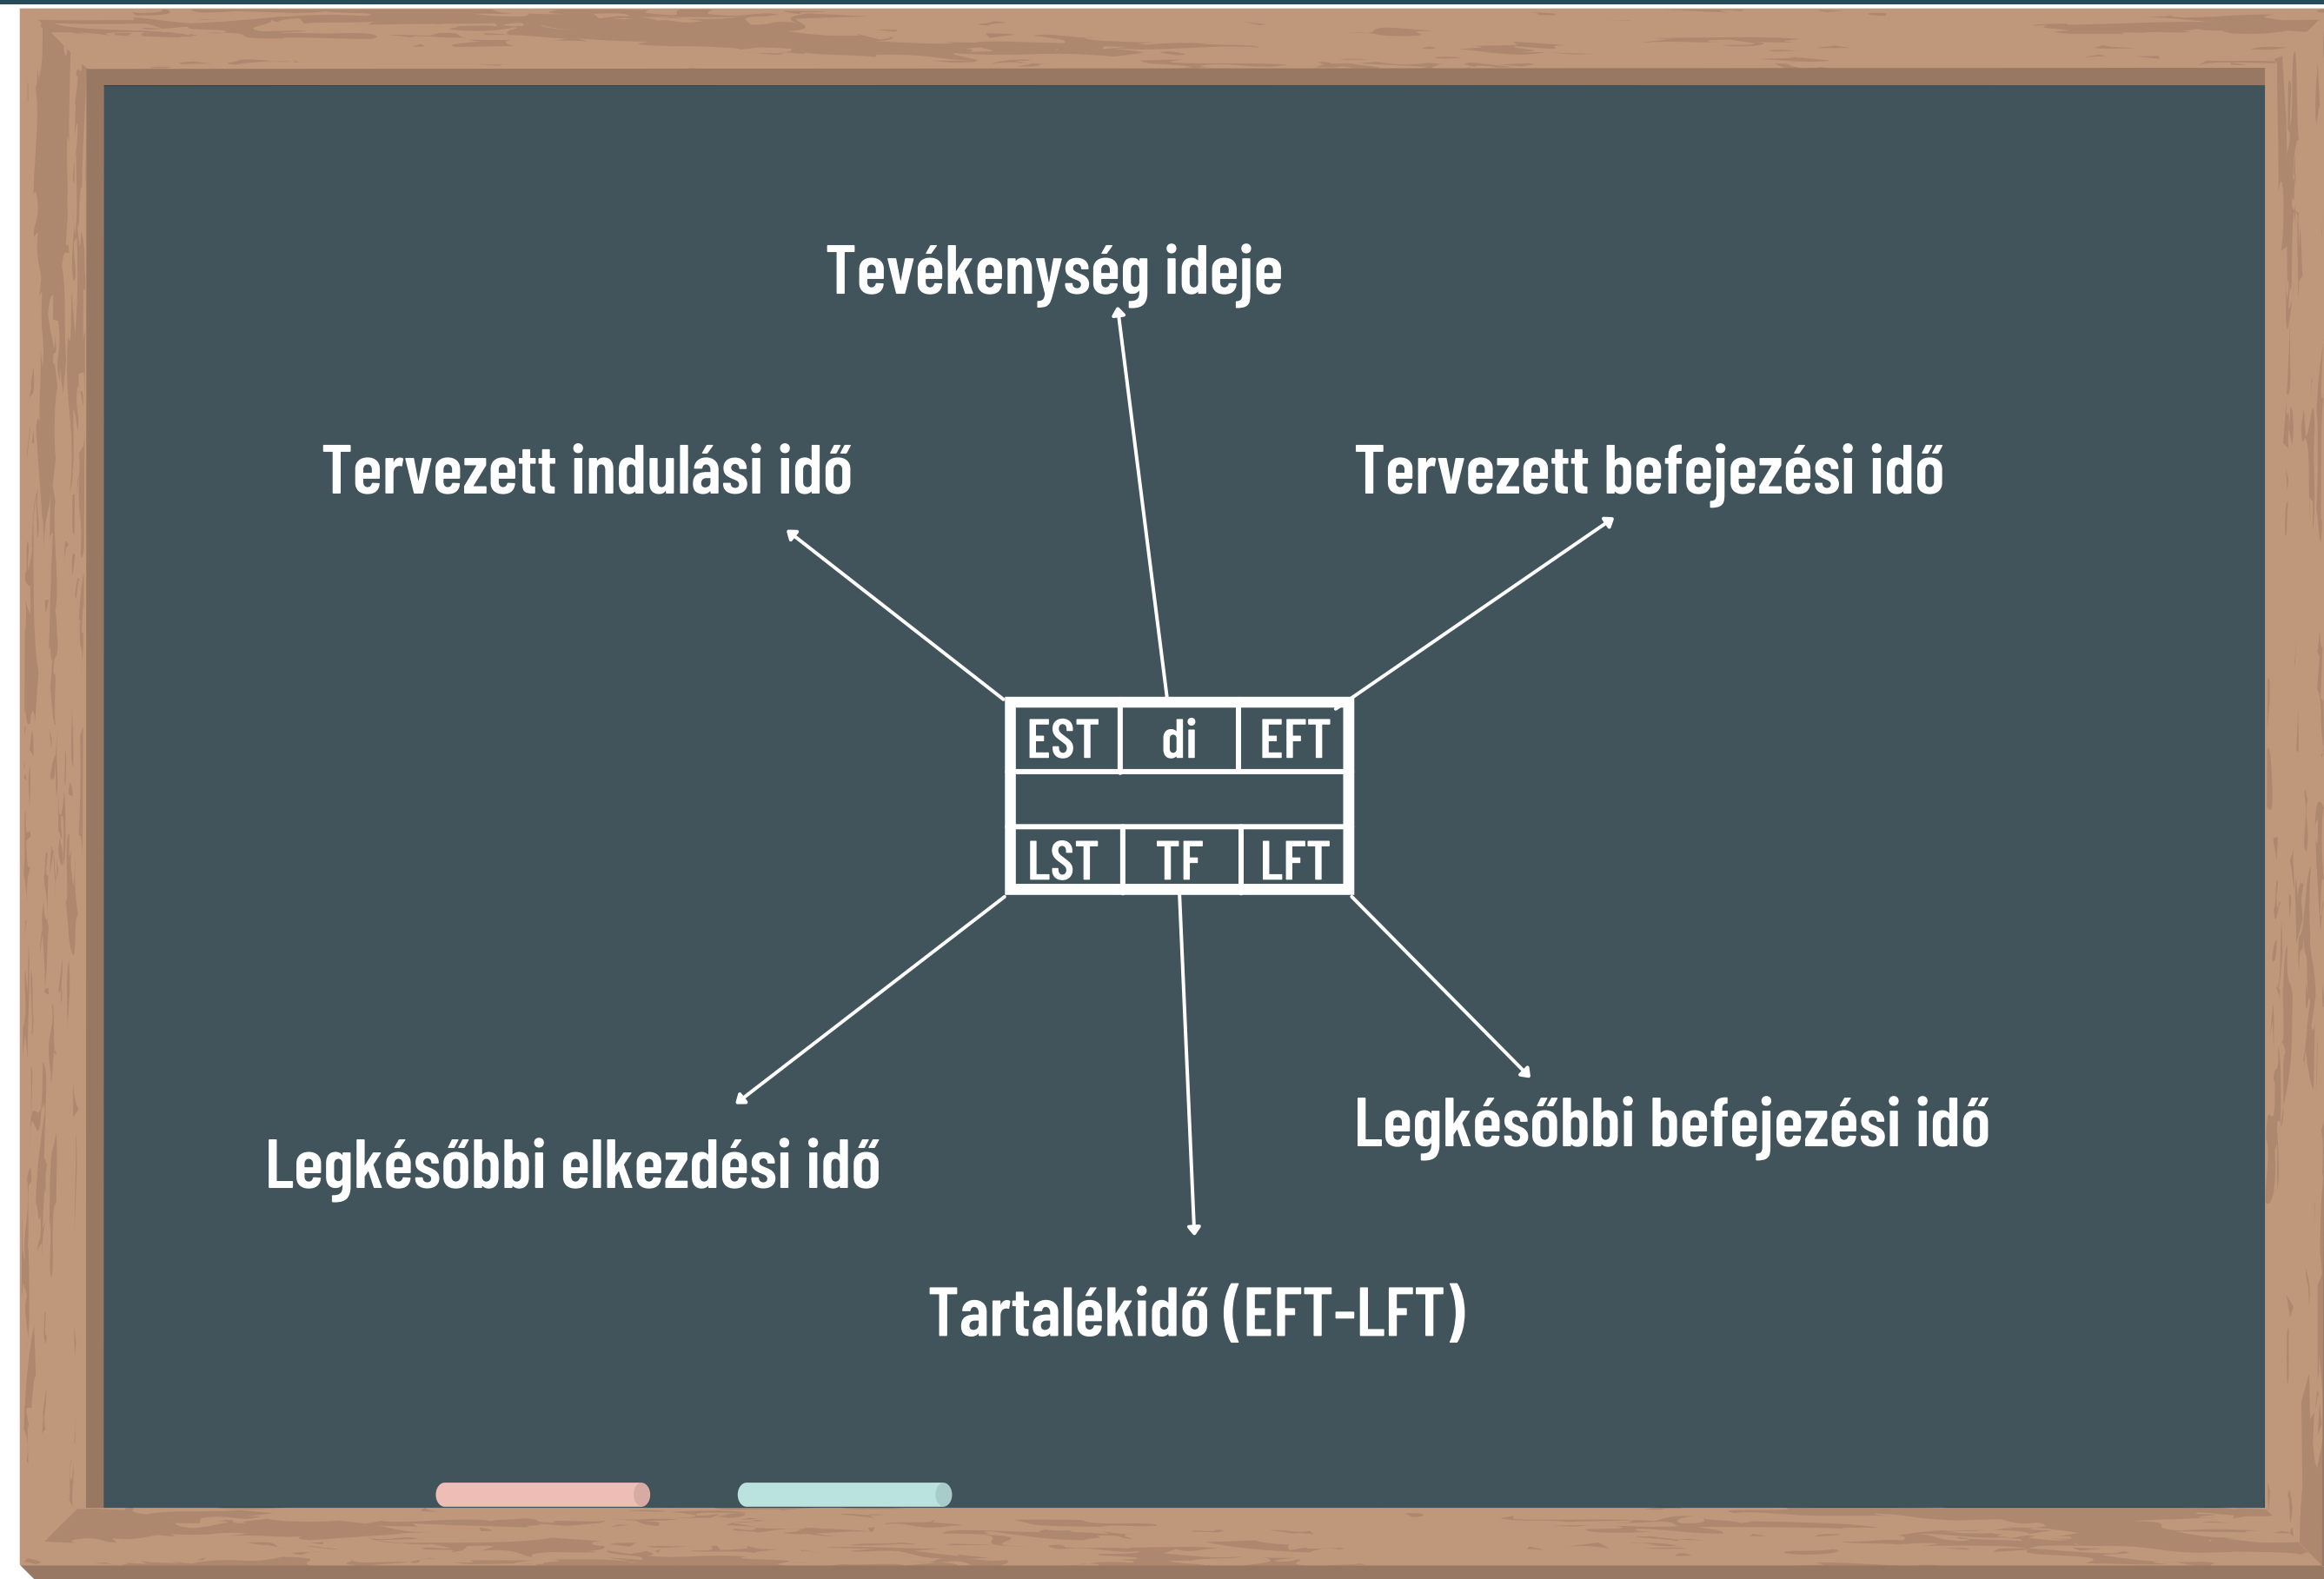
Tevékenység ideje

Tervezett indulási idő

Tervezett befejezési idő

| EST | di | EFT |
|---|---|---|
| | | |
| LST | TF | LFT |

Legkésőbbi elkezdési idő

Legkésőbbi befejezési idő

Tartalékidő (EFT-LFT)